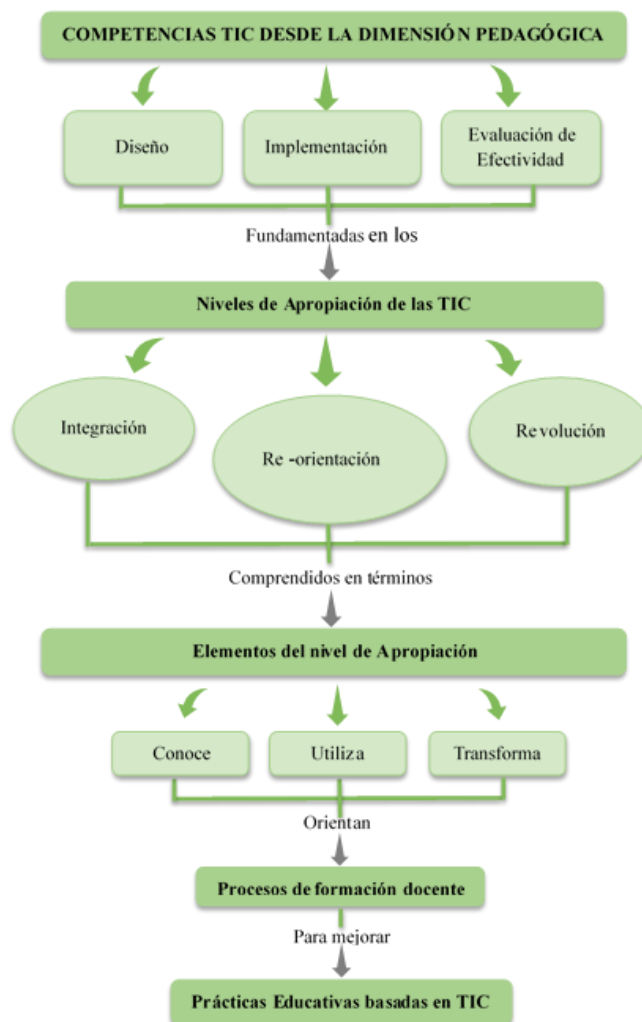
COMPETENCIAS TIC DESDE LA DIMENSIÓN PEDAGÓGICA

Diseño

Implementación

Evaluación de Efectividad

Fundamentadas en los

Niveles de Apropiación de las TIC

Integración

Re -orientación

Revolución

Comprendidos en términos

Elementos del nivel de Apropiación

Conoce

Utiliza

Transforma

Orientan

Procesos de formación docente

Para mejorar

Prácticas Educativas basadas en TIC